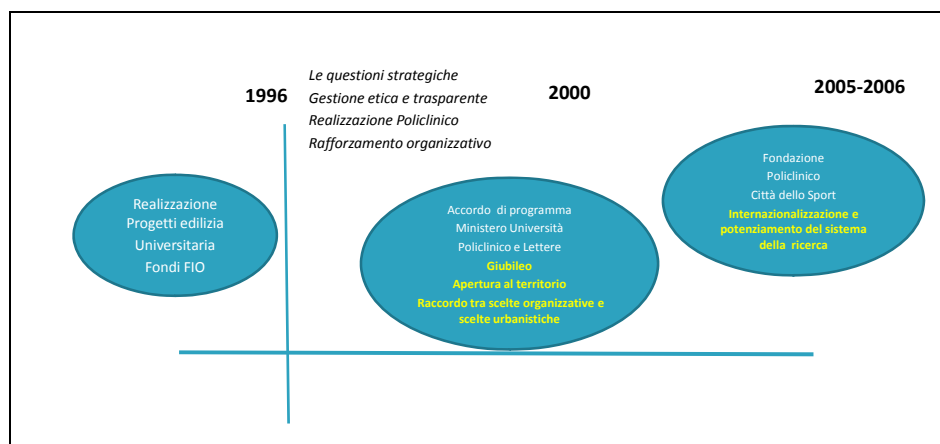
1996

Le questioni strategiche
Gestione etica e trasparente
Realizzazione Policlinico
Rafforzamento organizzativo

2000

2005-2006

Realizzazione
Progetti edilizia
Universitaria
Fondi FIO

Accordo di programma
Ministero Università
Policlinico e Lettere
Giubileo
Apertura al territorio
Raccordo tra scelte organizzative e scelte urbanistiche

Fondazione
Policlinico
Città dello Sport
Internazionalizzazione e potenziamento del sistema della ricerca